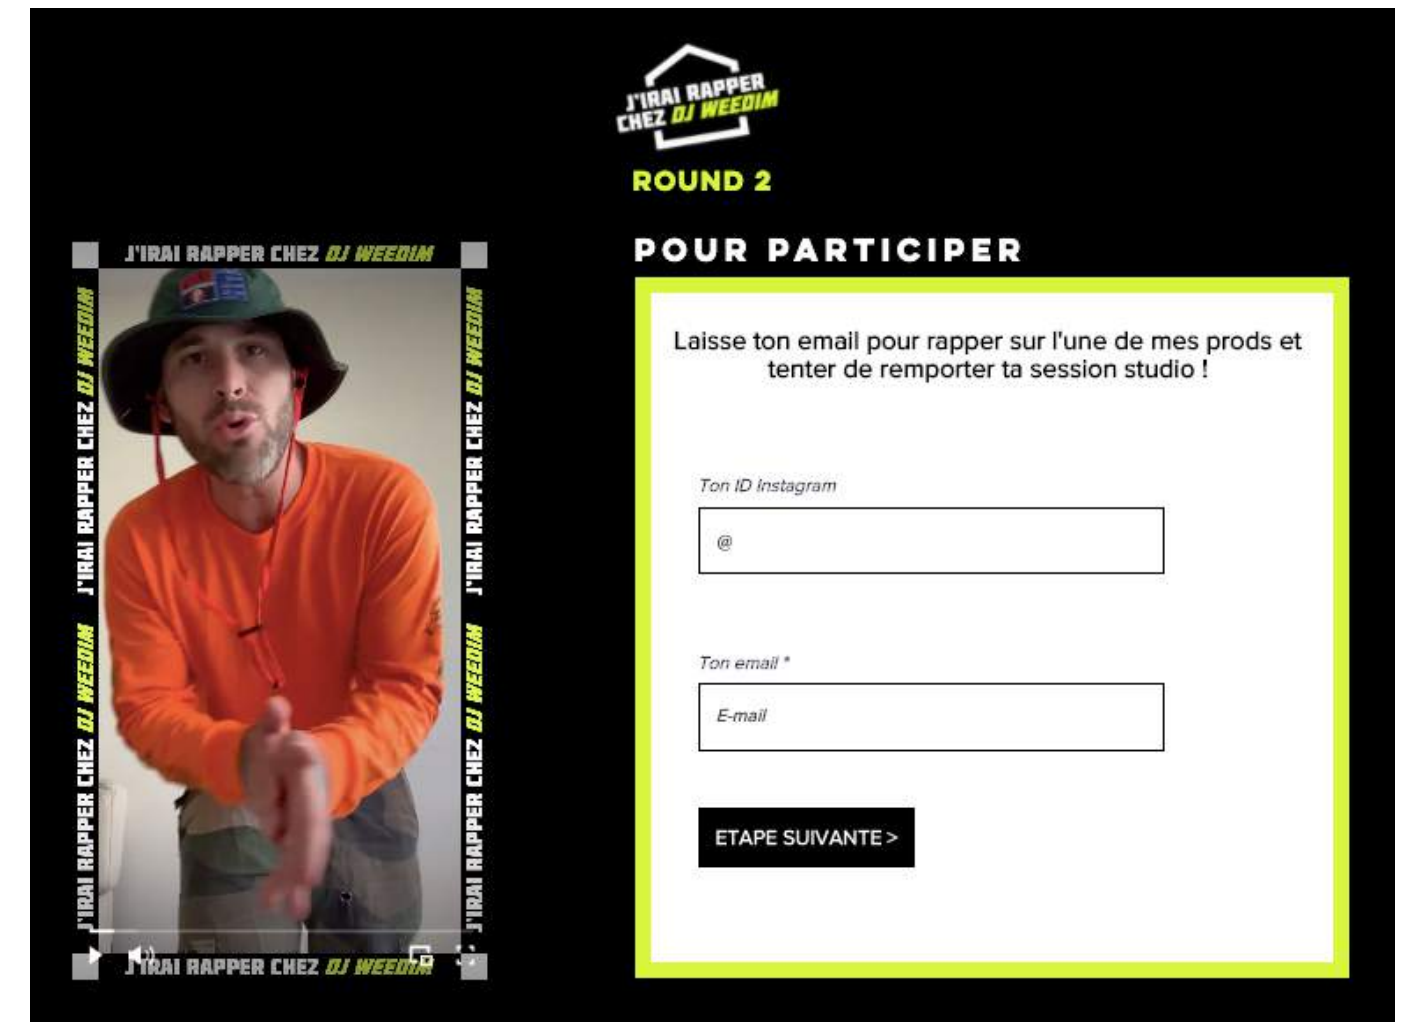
J'IRAI RAPPER CHEZ DJ WEEDIM

ROUND 2

J'IRAI RAPPER CHEZ DJ WEEDIM

J'IRAI RAPPER CHEZ DJ WEEDIM J'IRAI RAPPER CHEZ DJ WEEDIM

J'IRAI RAPPER CHEZ DJ WEEDIM J'IRAI RAPPER CHEZ DJ WEEDIM

J'IRAI RAPPER CHEZ DJ WEEDIM

POUR PARTICIPER

Laisse ton email pour rapper sur l'une de mes prods et tenter de remporter ta session studio !

Ton ID Instagram

@

Ton email *

E-mail

ETAPE SUIVANTE >